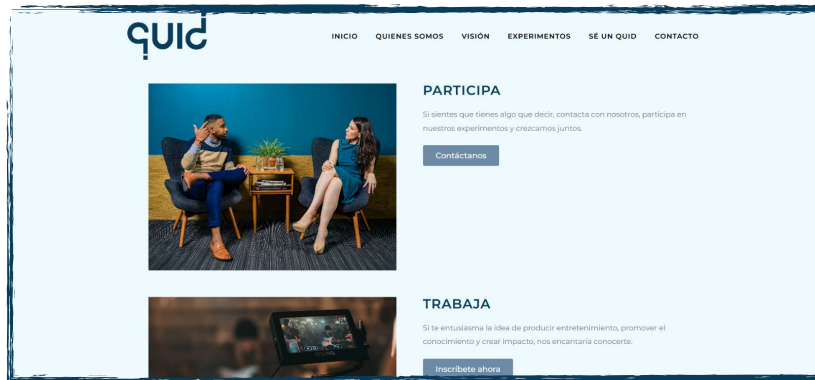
quid

INICIO QUIENES SOMOS VISIÓN EXPERIMENTOS SÉ UN QUID CONTACTO

PARTICIPA

Si sientes que tienes algo que decir, contacta con nosotros, participa en nuestros experimentos y crezcamos juntos.

Contáctanos

TRABAJA

Si te entusiasma la idea de producir entretenimiento, promover el conocimiento y crear impacto, nos encantaría conocerte.

Inscríbete ahora